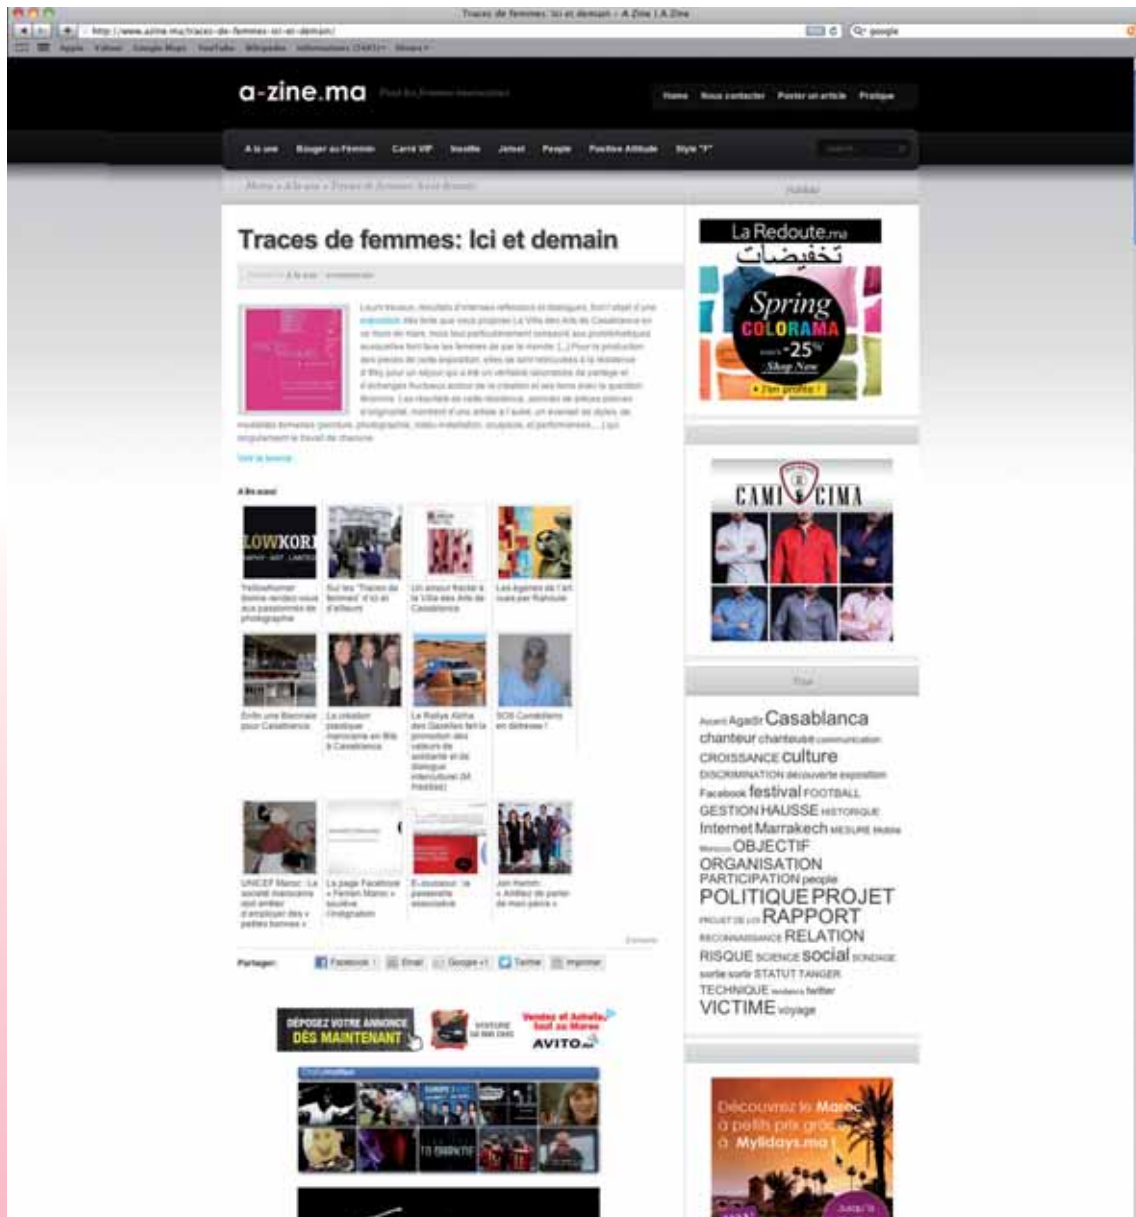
Traces de femmes: Ici et demain - A Zine | A Zine

http://www.azine.ma/traces-de-femmes-ici-et-demain/

google

Apple Yahoo! Google Maps YouTube Wikipedia Informations Actualités

a-zine.ma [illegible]

Home Nous contacter Poster un article Pratique

A la une Bouger au Féminin Carré VIP Insolite Jetset People Positive Attitude Style "F"

Search

Home » A la une » Traces de femmes: Ici et demain

Publicité

Traces de femmes: Ici et demain

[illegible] A la une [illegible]

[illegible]

Voir la source

A lire aussi

LOWKORE

Yellowhumer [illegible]

Sur les "Traces de femmes" d'ici et d'ailleurs

Un amour fractal à la Villa des Arts de Casablanca

Les égéries de l'art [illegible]

Enfin une Biennale pour Casablanca

La création plastique marocaine en fête à Casablanca

La Rallye Aïcha des Gazelles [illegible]

SOS Condoléns en détresse !

UNICEF Maroc : La société marocaine doit arrêter d'employer des « petites bonnes »

La page Facebook « Femen Maroc » soulève l'indignation

E-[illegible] : le passerelle associative

Jon Hamm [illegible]

Partager: Facebook Email Google +1 Twitter Imprimer

DÉPOSEZ VOTRE ANNONCE DÈS MAINTENANT

Ventes et Achats tout au Maroc

AVITO.ma

La Redoute.ma

تخفيضات

Spring COLORAMA -25% Shop Now

J'en profite !

CAMICIMA

Tous

Accord Agadir Casablanca chanteur chanteuse communication CROISSANCE culture DISCRIMINATION découverte exposition Facebook festival FOOTBALL GESTION HAUSSE HISTORIQUE Internet Marrakech MESURE Mobile Morocco OBJECTIF ORGANISATION PARTICIPATION people POLITIQUE PROJET PROJET DE LOI RAPPORT RECONNAISSANCE RELATION RISQUE SCIENCE social SONDAGE sortie sortir STATUT TANGER TECHNIQUE tendance twitter VICTIME voyage

Découvrez le Maroc à petits prix grâce à Mylidays.ma